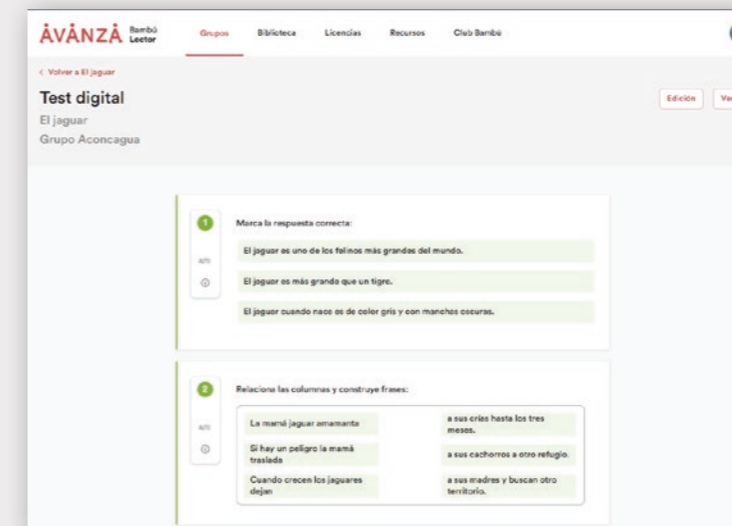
ÁVÂNZÂ Bambú Lector

Grupos Biblioteca Licencias Recursos Club Bambú

< Volver a El jaguar

Test digital
El jaguar
Grupo Aconcagua

Edición Ve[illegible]

1
Marca la respuesta correcta:
AP1
El jaguar es uno de los felinos más grandes del mundo.
El jaguar es más grande que un tigre.
El jaguar cuando nace es de color gris y con manchas oscuras.

2
Relaciona las columnas y construye frases:
AP1
La mamá jaguar amamanta
a sus crías hasta los tres meses.
Si hay un peligro la mamá traslada
a sus cachorros a otro refugio.
Cuando crecen los jaguares dejan
a sus madres y buscan otro territorio.